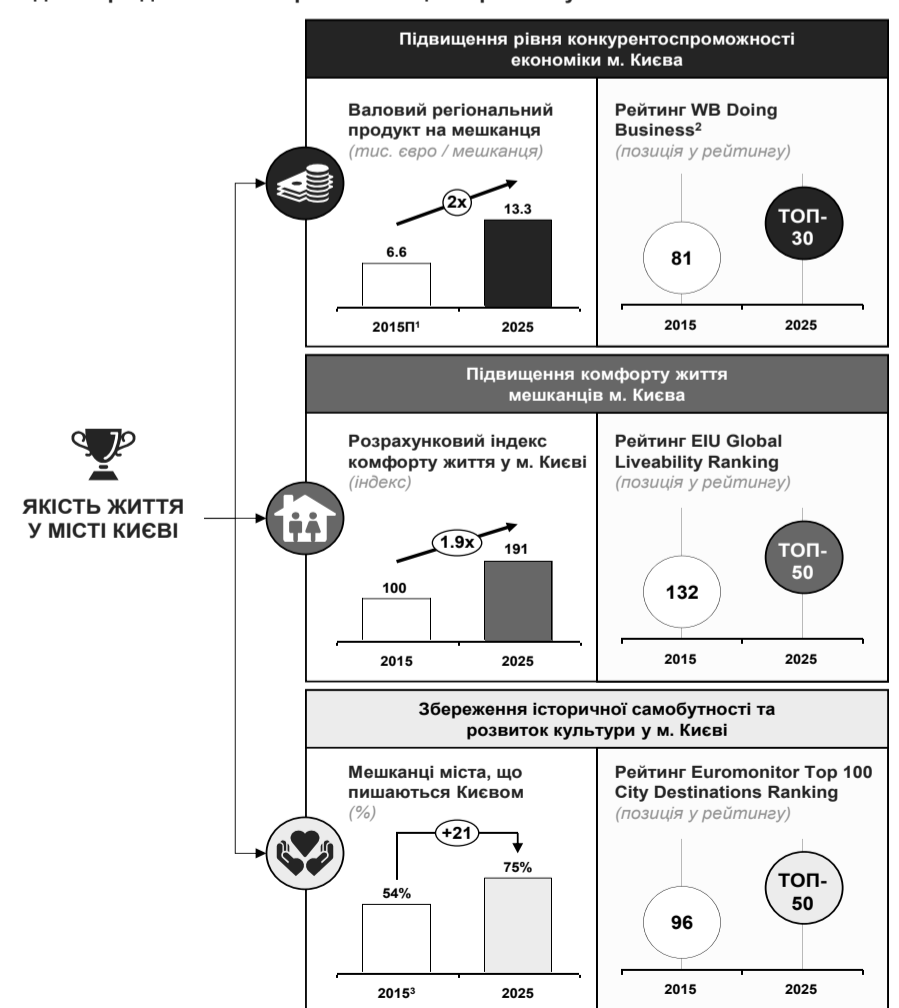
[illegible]

ЯКІСТЬ ЖИТТЯ У МІСТІ КИЄВІ

Підвищення рівня конкурентоспроможності економіки м. Києва

Валовий регіональний продукт на мешканця
(тис. євро / мешканця)

2x

6.6

13.3

2015П$^1$

2025

Рейтинг WB Doing Business$^2$
(позиція у рейтингу)

81

ТОП-30

2015

2025

Підвищення комфорту життя мешканців м. Києва

Розрахунковий індекс комфорту життя у м. Києві
(індекс)

1.9x

100

191

2015

2025

Рейтинг EIU Global Liveability Ranking
(позиція у рейтингу)

132

ТОП-50

2015

2025

Збереження історичної самобутності та розвиток культури у м. Києві

Мешканці міста, що пишаються Києвом
(%)

+21

54%

75%

2015$^3$

2025

Рейтинг Euromonitor Top 100 City Destinations Ranking
(позиція у рейтингу)

96

ТОП-50

2015

2025